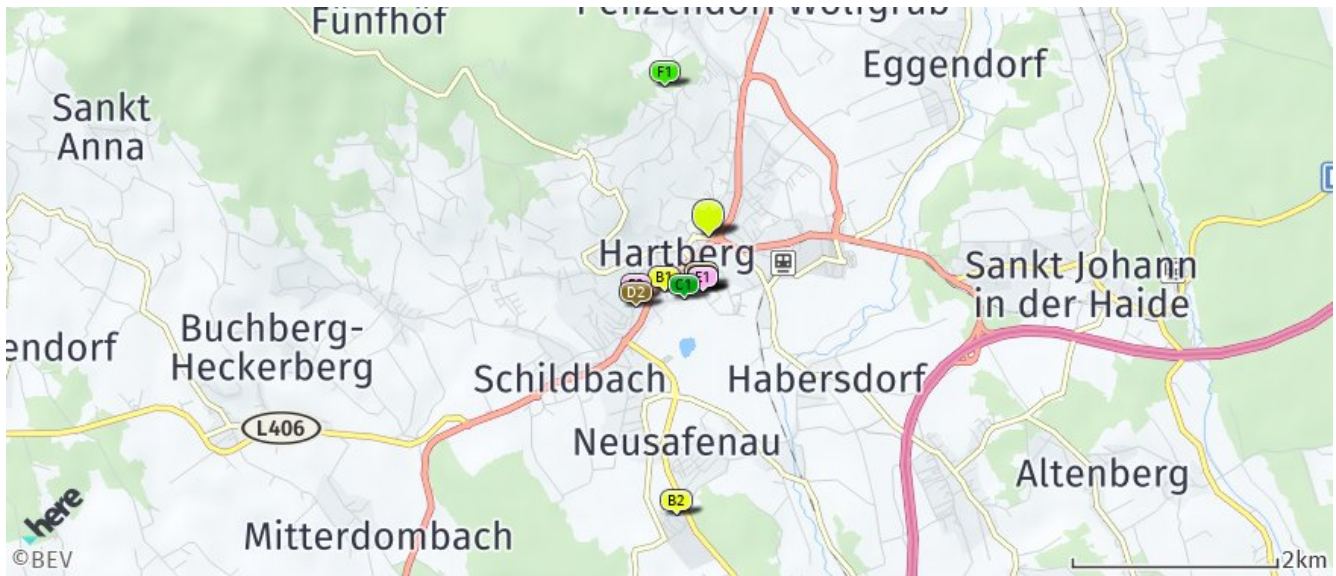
Fünfhöf

Penzendorf Wolfgrub

F1

Eggendorf

Sankt Anna

Hartberg

B1

F1

C1

D2

Sankt Johann in der Haide

endorf

Buchberg-Heckerberg

Schildbach

Habersdorf

L406

Neusafenau

Altenberg

B2

here

Mitterdombach

©BEV

2km